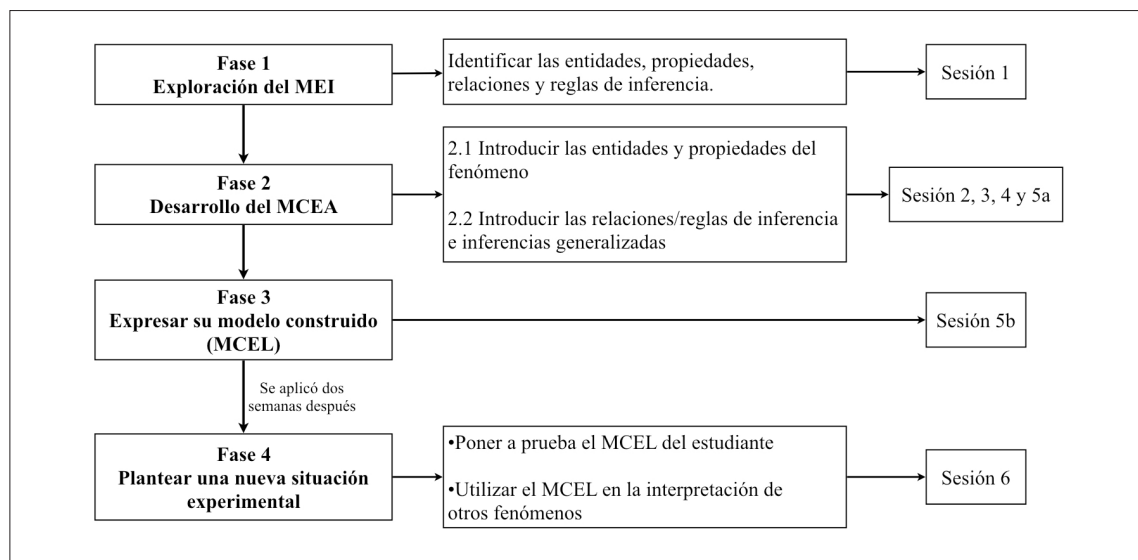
Fase 1
Exploración del MEI

Identificar las entidades, propiedades, relaciones y reglas de inferencia.

Sesión 1

Fase 2
Desarrollo del MCEA

2.1 Introducir las entidades y propiedades del fenómeno

2.2 Introducir las relaciones/reglas de inferencia e inferencias generalizadas

Sesión 2, 3, 4 y 5a

Fase 3
Expresar su modelo construido (MCEL)

Sesión 5b

Se aplicó dos semanas después

Fase 4
Plantear una nueva situación experimental

•Poner a prueba el MCEL del estudiante

•Utilizar el MCEL en la interpretación de otros fenómenos

Sesión 6